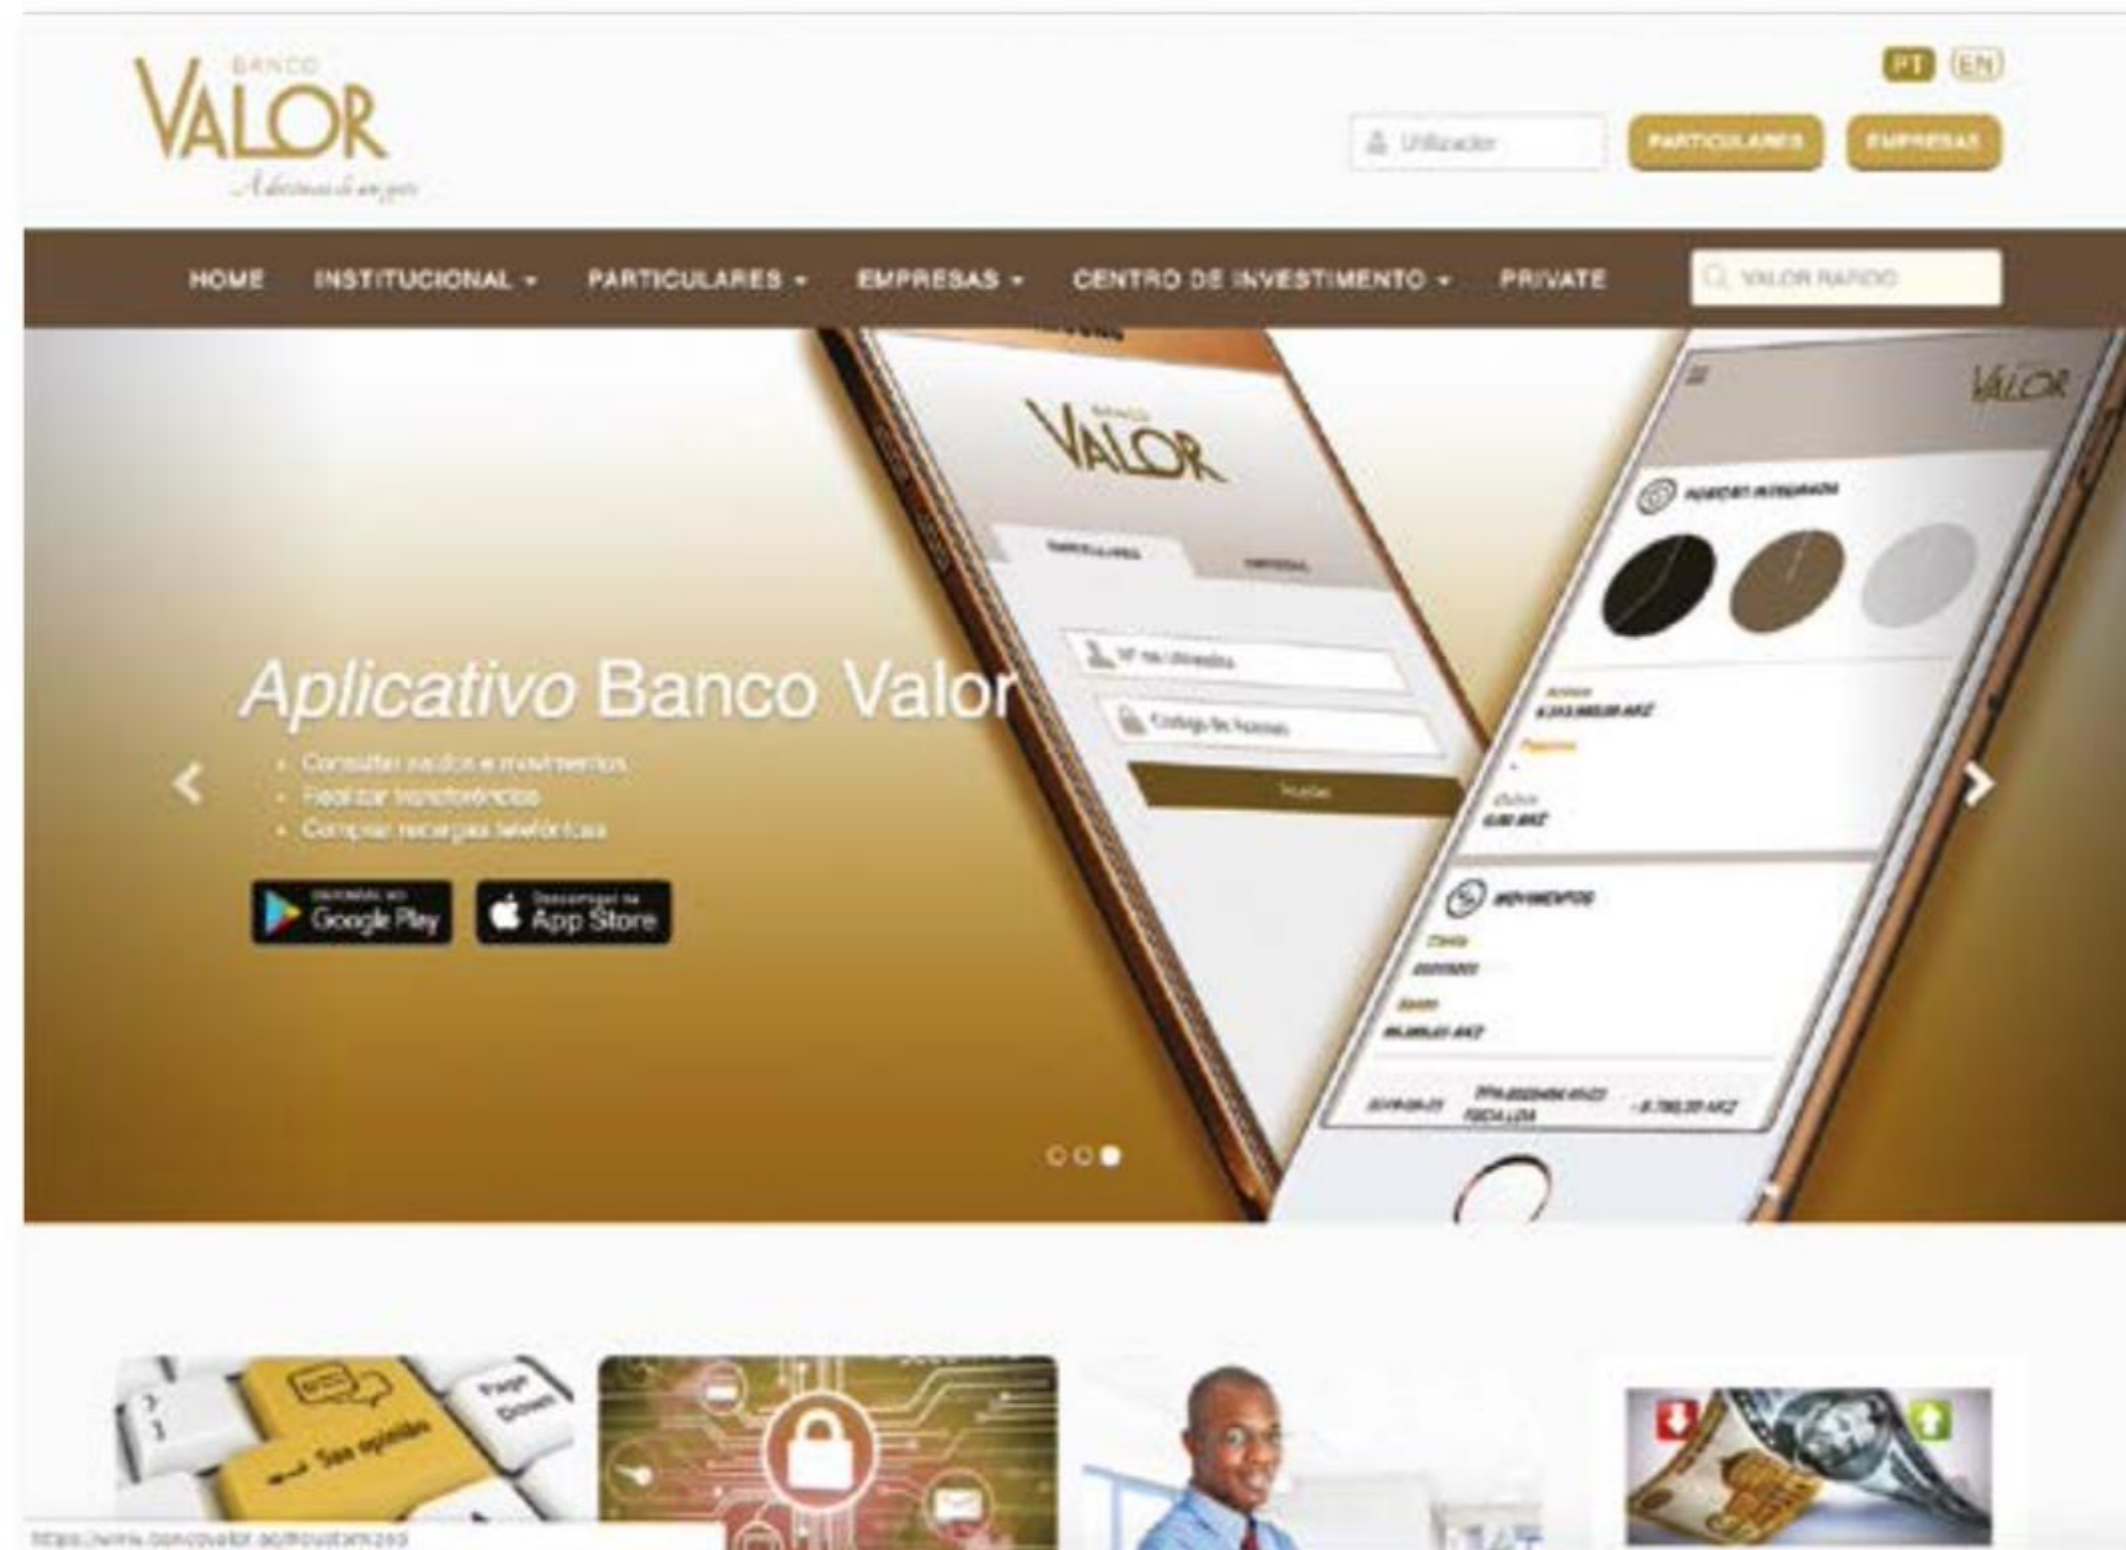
BANCO VALOR
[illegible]

PT EN

Utilizador

PARTICULARES

EMPRESAS

HOME INSTITUCIONAL PARTICULARES EMPRESAS CENTRO DE INVESTIMENTO PRIVATE

VALOR RÁPIDO

BANCO VALOR

PARTICULARES EMPRESAS

Nº de Utilizador

Código de Acesso

Aceitar

VALOR

POSIÇÃO INTEGRADA

MOVIMENTOS

Aplicativo Banco Valor

• Consultar saldos e movimentos
• Realizar transferências
• Comprar recargas telefónicas

Disponível no Google Play

Descarregar na App Store

Sua opinião

Page Down

https://www.bancovalor.ao/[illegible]